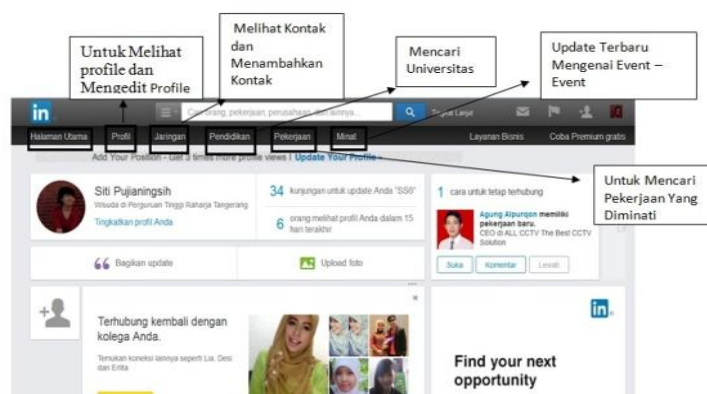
Untuk Melihat profile dan Mengedit Profile

Melihat Kontak dan Menambahkan Kontak

Mencari Universitas

Update Terbaru Mengenai Event – Event

in

Cari orang, pekerjaan, perusahaan, dan lainnya...

Tingkat Lanjut

Halaman Utama Profil Jaringan Pendidikan Pekerjaan Minat

Layanan Bisnis Coba Premium gratis

Add Your Position - Get 3 times more profile views | Update Your Profile »

Untuk Mencari Pekerjaan Yang Diminati

Siti Pujianingsih
Wisuda di Perguruan Tinggi Raharja Tangerang
Tingkatkan profil Anda

34 kunjungan untuk update Anda "SS6"

6 orang melihat profil Anda dalam 15 hari terakhir

1 cara untuk tetap terhubung

Agung Alpurqon memiliki pekerjaan baru.
CEO di ALL CCTV The Best CCTV Solution

Suka Komentar Lewati

Bagikan update

Upload foto

Terhubung kembali dengan kolega Anda.

Temukan koneksi lainnya seperti Lia, Desi dan Erlita

in

Find your next opportunity